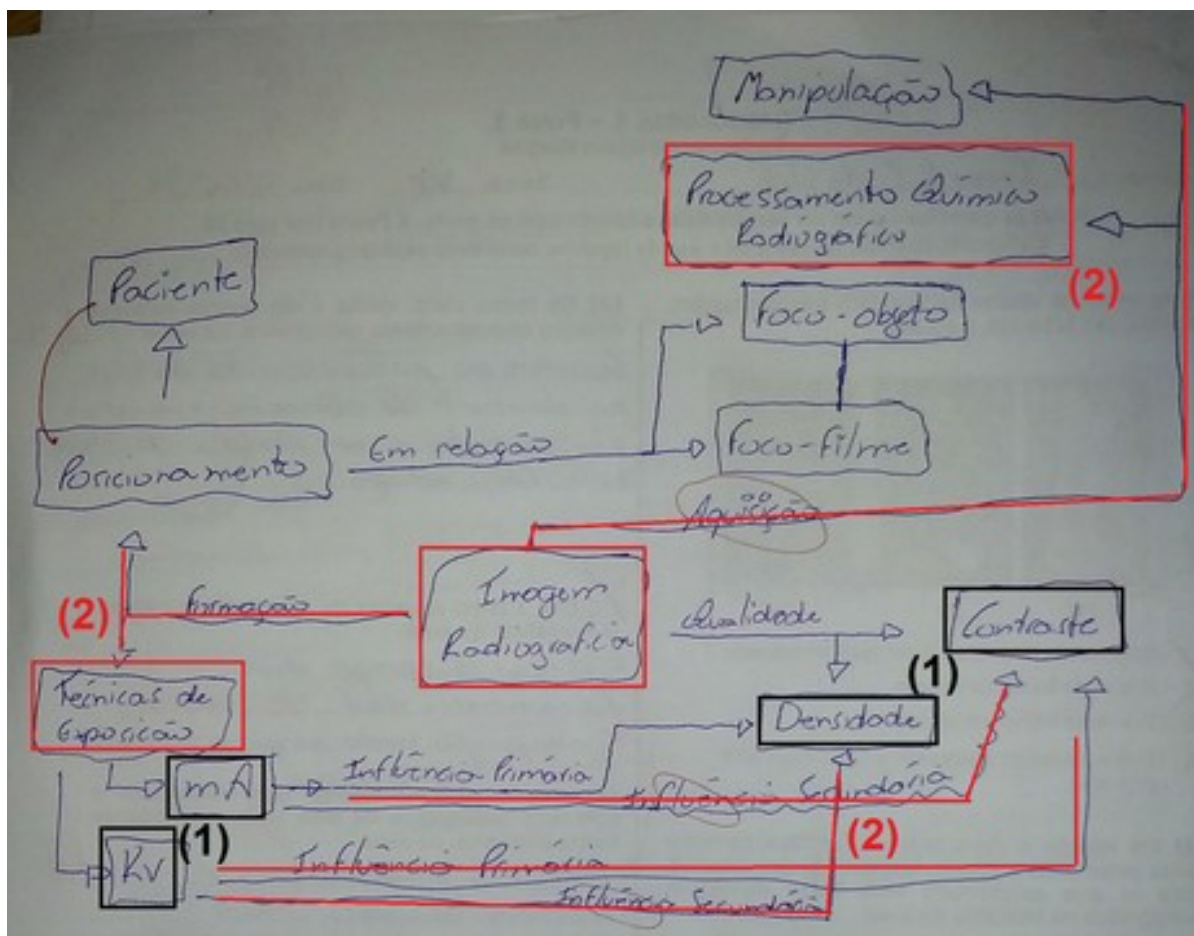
Manipulação

Processamento Químico Radiográfico

(2)

Paciente

Foco-objeto

Posicionamento

Em relação

Foco-filme

Aquisição

Imagem Radiográfica

Formação

Qualidade

Contraste

(2)

Técnicas de Exposição

(1)

Densidade

mA

Influência Primária

Influência Secundária

(2)

(1)

Kv

Influência Primária

Influência Secundária